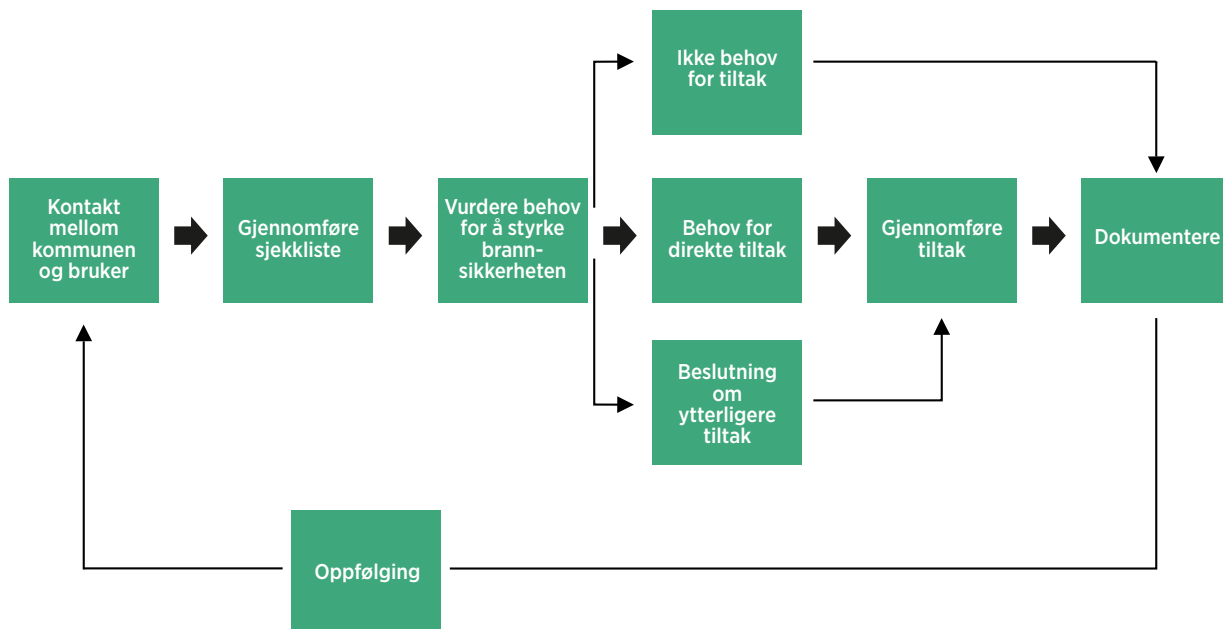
Kontakt mellom kommunen og bruker

Gjennomføre sjekkliste

Vurdere behov for å styrke brann-sikkerheten

Ikke behov for tiltak

Behov for direkte tiltak

Beslutning om ytterligere tiltak

Gjennomføre tiltak

Dokumentere

Oppfølging